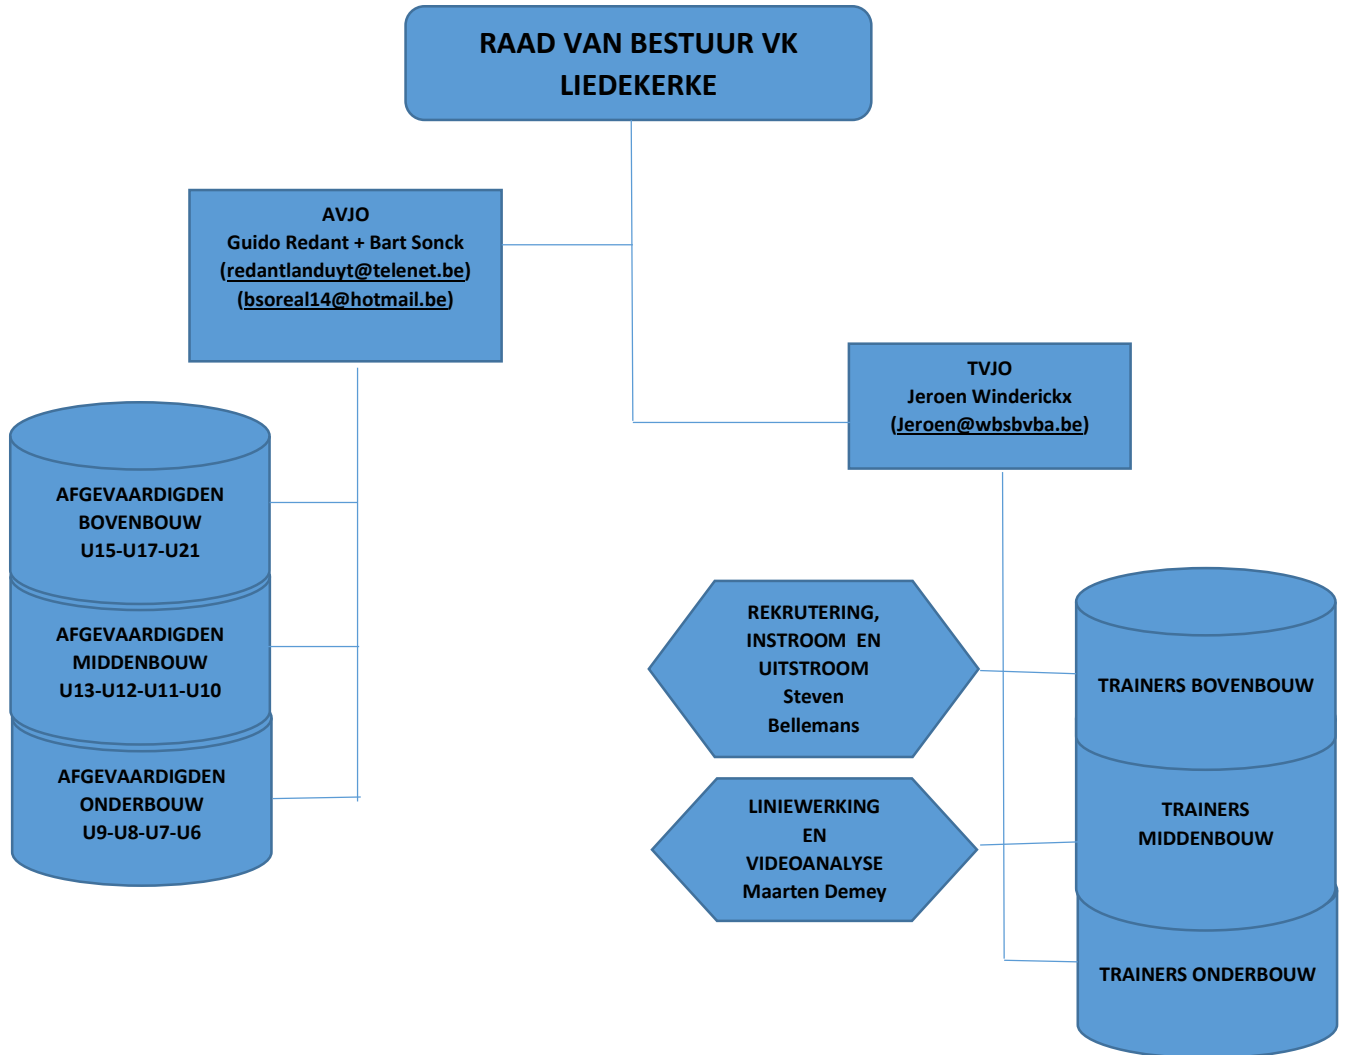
RAAD VAN BESTUUR VK LIEDEKERKE

AVJO
Guido Redant + Bart Sonck
(redantlanduyt@telenet.be)
(bsoreal14@hotmail.be)

TVJO
Jeroen Winderickx
(Jeroen@wbsbvba.be)

AFGEVAARDIGDEN BOVENBOUW U15-U17-U21

AFGEVAARDIGDEN MIDDENBOUW U13-U12-U11-U10

AFGEVAARDIGDEN ONDERBOUW U9-U8-U7-U6

REKRUTERING, INSTROOM EN UITSTROOM Steven Bellemans

LINIEWERKING EN VIDEOANALYSE Maarten Demey

TRAINERS BOVENBOUW

TRAINERS MIDDENBOUW

TRAINERS ONDERBOUW